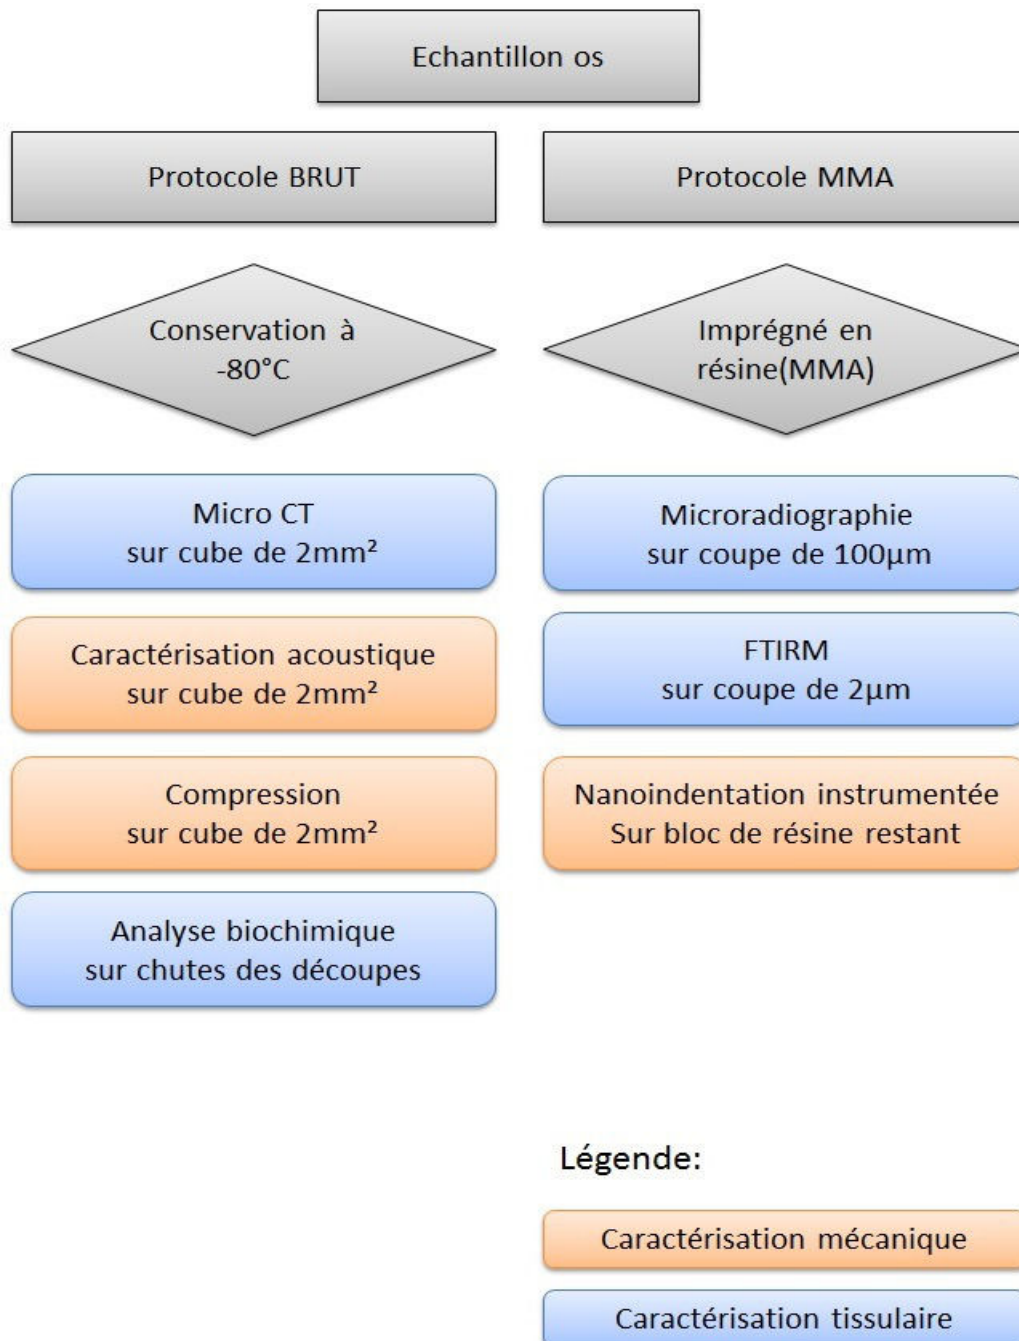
Echantillon os

Protocole BRUT

Protocole MMA

Conservation à -80°C

Imprégné en résine(MMA)

Micro CT
sur cube de 2mm²

Microradiographie
sur coupe de 100µm

Caractérisation acoustique
sur cube de 2mm²

FTIRM
sur coupe de 2µm

Compression
sur cube de 2mm²

Nanoindentation instrumentée
Sur bloc de résine restant

Analyse biochimique
sur chutes des découpes

Légende:

Caractérisation mécanique

Caractérisation tissulaire